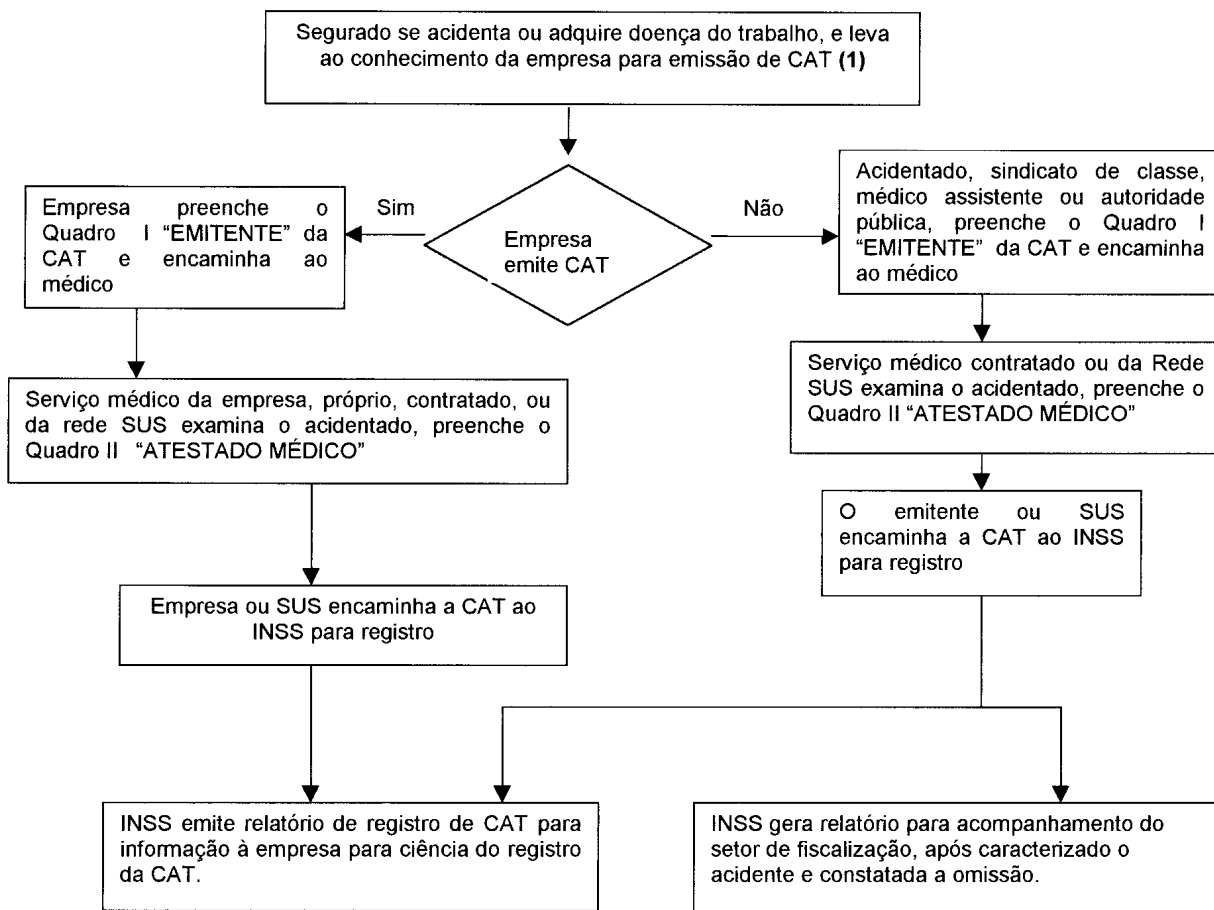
Segurado se acidenta ou adquire doença do trabalho, e leva ao conhecimento da empresa para emissão de CAT **(1)**

Empresa emite CAT

Sim

Não

Empresa preenche o Quadro I "EMITENTE" da CAT e encaminha ao médico

Acidentado, sindicato de classe, médico assistente ou autoridade pública, preenche o Quadro I "EMITENTE" da CAT e encaminha ao médico

Serviço médico da empresa, próprio, contratado, ou da rede SUS examina o acidentado, preenche o Quadro II "ATESTADO MÉDICO"

Serviço médico contratado ou da Rede SUS examina o acidentado, preenche o Quadro II "ATESTADO MÉDICO"

O emitente ou SUS encaminha a CAT ao INSS para registro

Empresa ou SUS encaminha a CAT ao INSS para registro

INSS emite relatório de registro de CAT para informação à empresa para ciência do registro da CAT.

INSS gera relatório para acompanhamento do setor de fiscalização, após caracterizado o acidente e constatada a omissão.